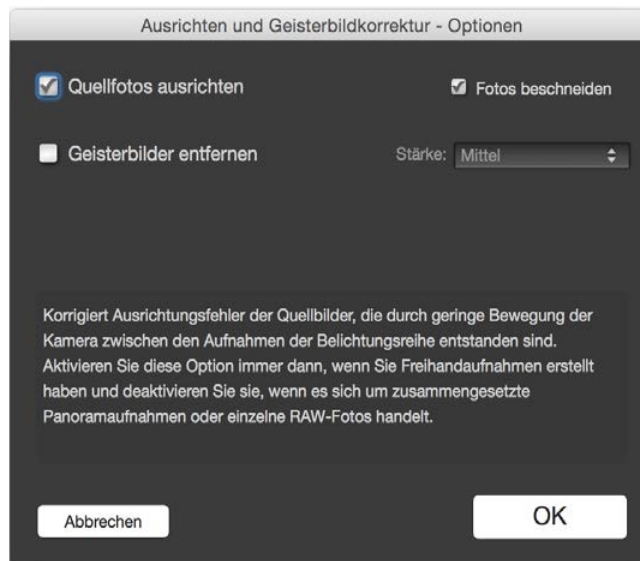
Ausrichten und Geisterbildkorrektur - Optionen

Quellfotos ausrichten

Fotos beschneiden

Geisterbilder entfernen

Stärke: Mittel

Korrigiert Ausrichtungsfehler der Quellbilder, die durch geringe Bewegung der Kamera zwischen den Aufnahmen der Belichtungsreihe entstanden sind. Aktivieren Sie diese Option immer dann, wenn Sie Freihandaufnahmen erstellt haben und deaktivieren Sie sie, wenn es sich um zusammengesetzte Panoramaaufnahmen oder einzelne RAW-Fotos handelt.

Abbrechen

OK